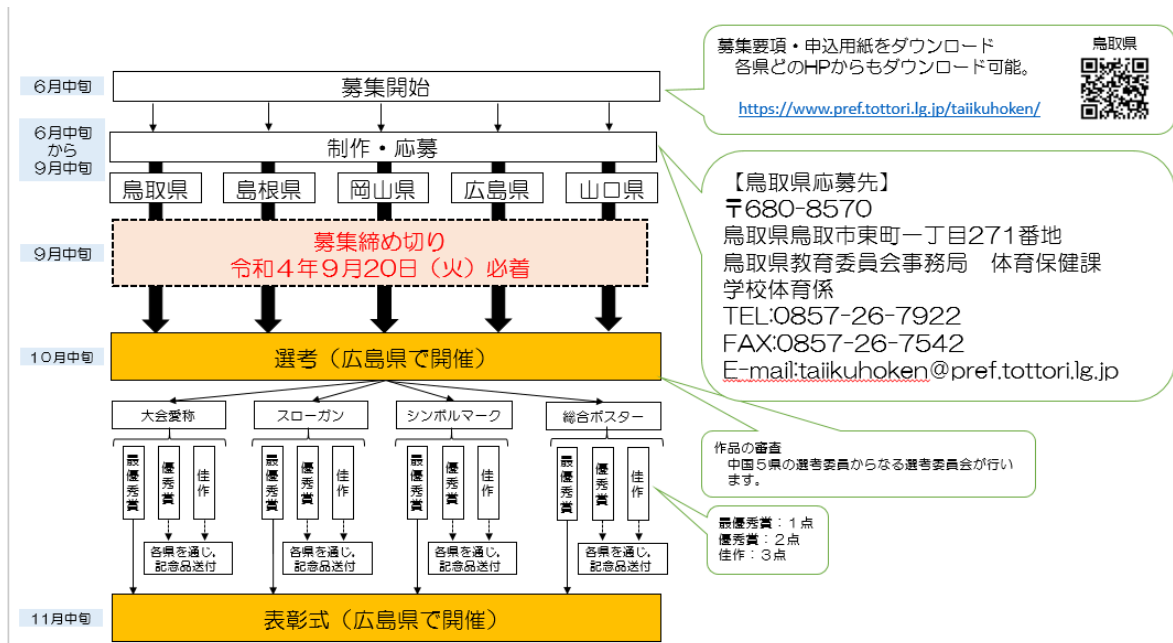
6月中旬

募集開始

6月中旬
から
9月中旬

制作・応募

鳥取県　島根県　岡山県　広島県　山口県

9月中旬

募集締め切り
令和４年９月20日（火）必着

10月中旬

選考（広島県で開催）

大会愛称　スローガン　シンボルマーク　総合ポスター

最優秀賞　優秀賞　佳作
最優秀賞　優秀賞　佳作
最優秀賞　優秀賞　佳作
最優秀賞　優秀賞　佳作

各県を通じ、記念品送付
各県を通じ、記念品送付
各県を通じ、記念品送付
各県を通じ、記念品送付

11月中旬

表彰式（広島県で開催）

募集要項・申込用紙をダウンロード
各県どのHPからもダウンロード可能。

https://www.pref.tottori.lg.jp/taiikuhoken/

鳥取県

【鳥取県応募先】
〒680-8570
鳥取県鳥取市東町一丁目271番地
鳥取県教育委員会事務局　体育保健課
学校体育係
TEL:0857-26-7922
FAX:0857-26-7542
E-mail:taiikuhoken@pref.tottori.lg.jp

作品の審査
中国５県の選考委員からなる選考委員会が行います。

最優秀賞：１点
優秀賞：２点
佳作：３点